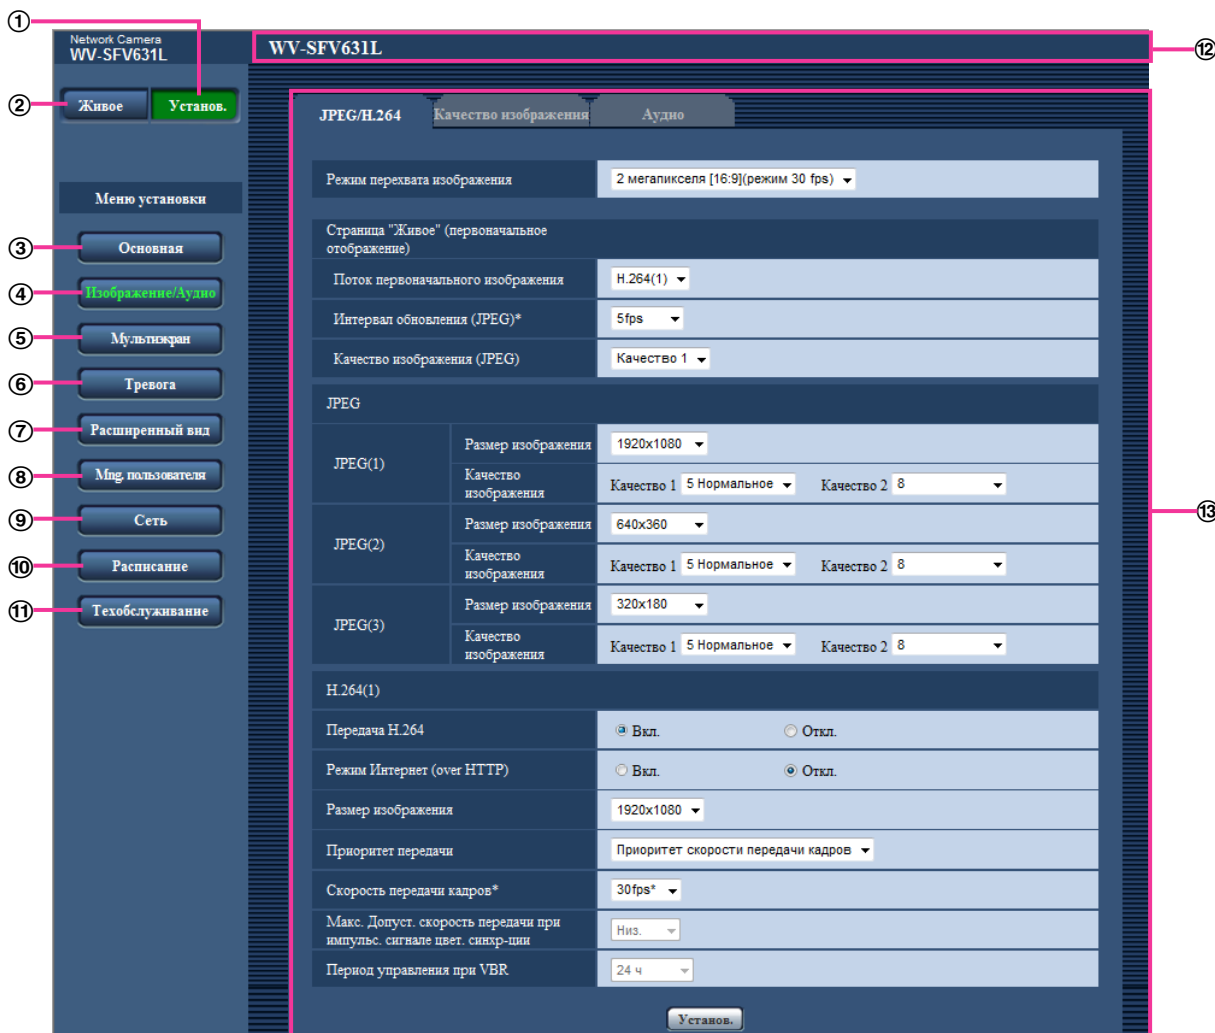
①
Network Camera
WV-SFV631L

WV-SFV631L ⑫

② Живое Установ.

Меню установки

③ Основная
④ Изображение/Аудио
⑤ Мультиэкран
⑥ Тревога
⑦ Расширенный вид
⑧ Mng. пользователя
⑨ Сеть
⑩ Расписание
⑪ Техобслуживание

JPEG/H.264 Качество изображения Аудио

⑬

| Режим перехвата изображения | 2 мегапикселя [16:9](режим 30 fps) |
|---|---|
| Страница "Живое" (первоначальное отображение) | |
| Поток первоначального изображения | H.264(1) |
| Интервал обновления (JPEG)* | 5fps |
| Качество изображения (JPEG) | Качество 1 |

JPEG

| | | |
|---|---|---|
| JPEG(1) | Размер изображения | 1920x1080 |
| | Качество изображения | Качество 1 5 Нормальное Качество 2 8 |
| JPEG(2) | Размер изображения | 640x360 |
| | Качество изображения | Качество 1 5 Нормальное Качество 2 8 |
| JPEG(3) | Размер изображения | 320x180 |
| | Качество изображения | Качество 1 5 Нормальное Качество 2 8 |

H.264(1)

| | |
|---|---|
| Передача H.264 | Вкл. Откл. |
| Режим Интернет (over HTTP) | Вкл. Откл. |
| Размер изображения | 1920x1080 |
| Приоритет передачи | Приоритет скорости передачи кадров |
| Скорость передачи кадров* | 30fps* |
| Макс. Допуст. скорость передачи при импульс. сигнале цвет. синхр-ции | Низ. |
| Период управления при VBR | 24 ч |

Установ.